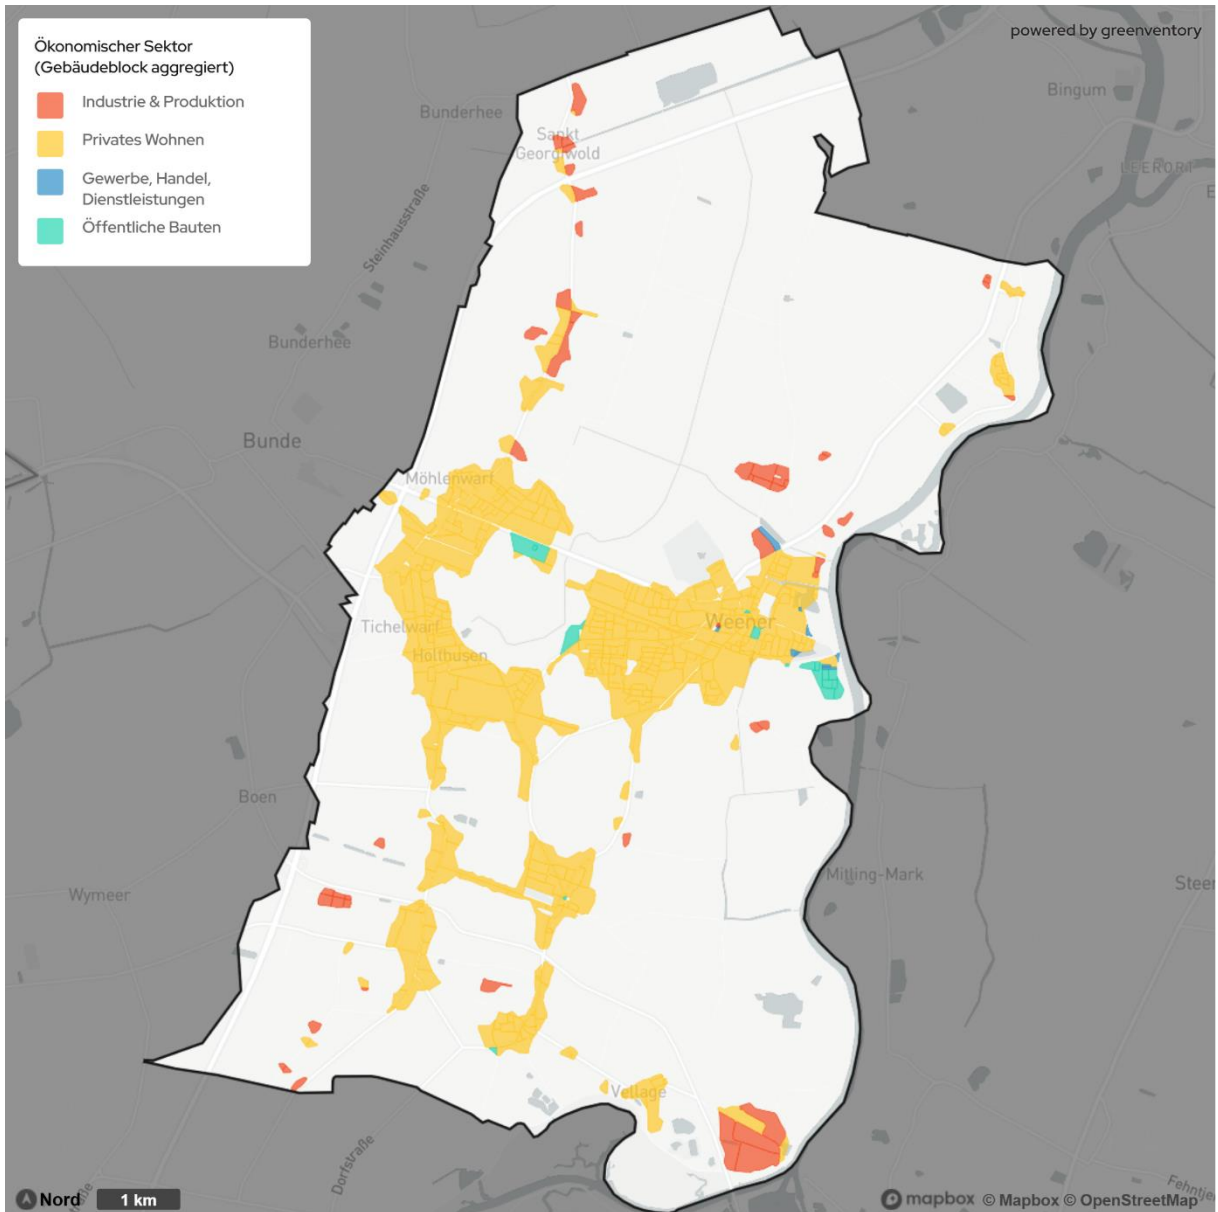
Ökonomischer Sektor
(Gebäudeblock aggregiert)

Industrie & Produktion
Privates Wohnen
Gewerbe, Handel, Dienstleistungen
Öffentliche Bauten

powered by greenventory

Bunderhee
Sankt Georgiwold
Bingum
LEERORT
Steinhausstraße
Bunderhee
Bunde
Möhlenwarf
Tichelwarf
Holthusen
Weener
Boen
Mitling-Mark
Wymeer
Steer
Vellage
Dorfstraße
Fehntjer

Nord
1 km
mapbox © Mapbox © OpenStreetMap